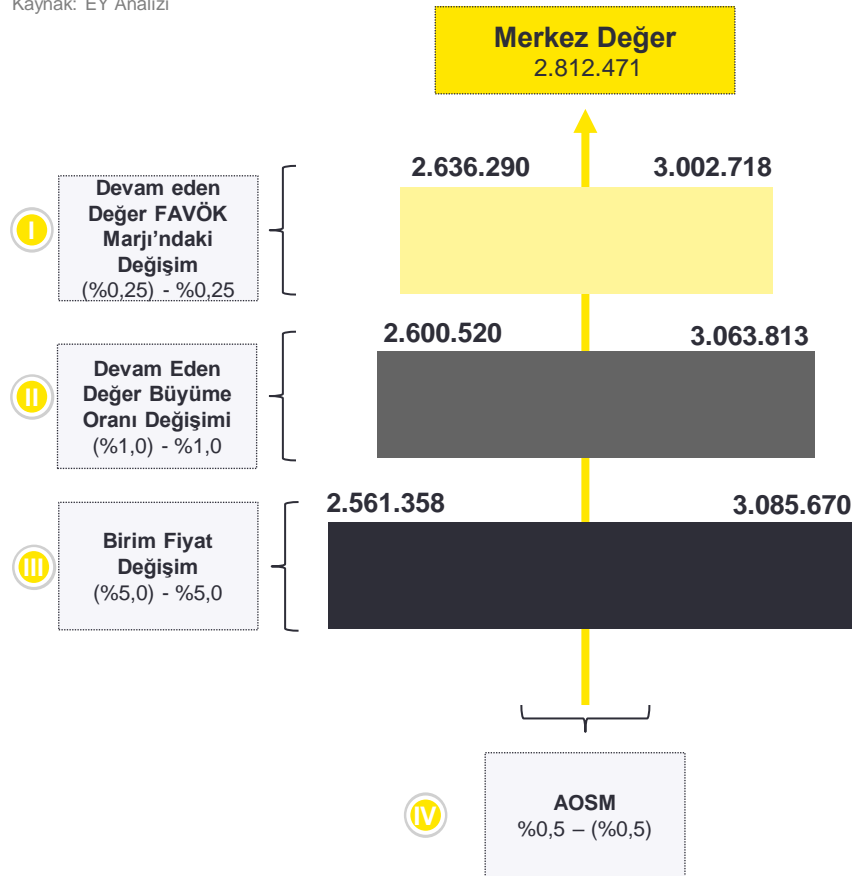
Kaynak: EY Analizi

Merkez Değer
2.812.471

I

Devam eden Değer FAVÖK Marjı'ndaki Değişim
(%0,25) - %0,25

2.636.290 3.002.718

II

Devam Eden Değer Büyüme Oranı Değişimi
(%1,0) - %1,0

2.600.520 3.063.813

III

Birim Fiyat Değişim
(%5,0) - %5,0

2.561.358 3.085.670

IV

AOSM
%0,5 – (%0,5)